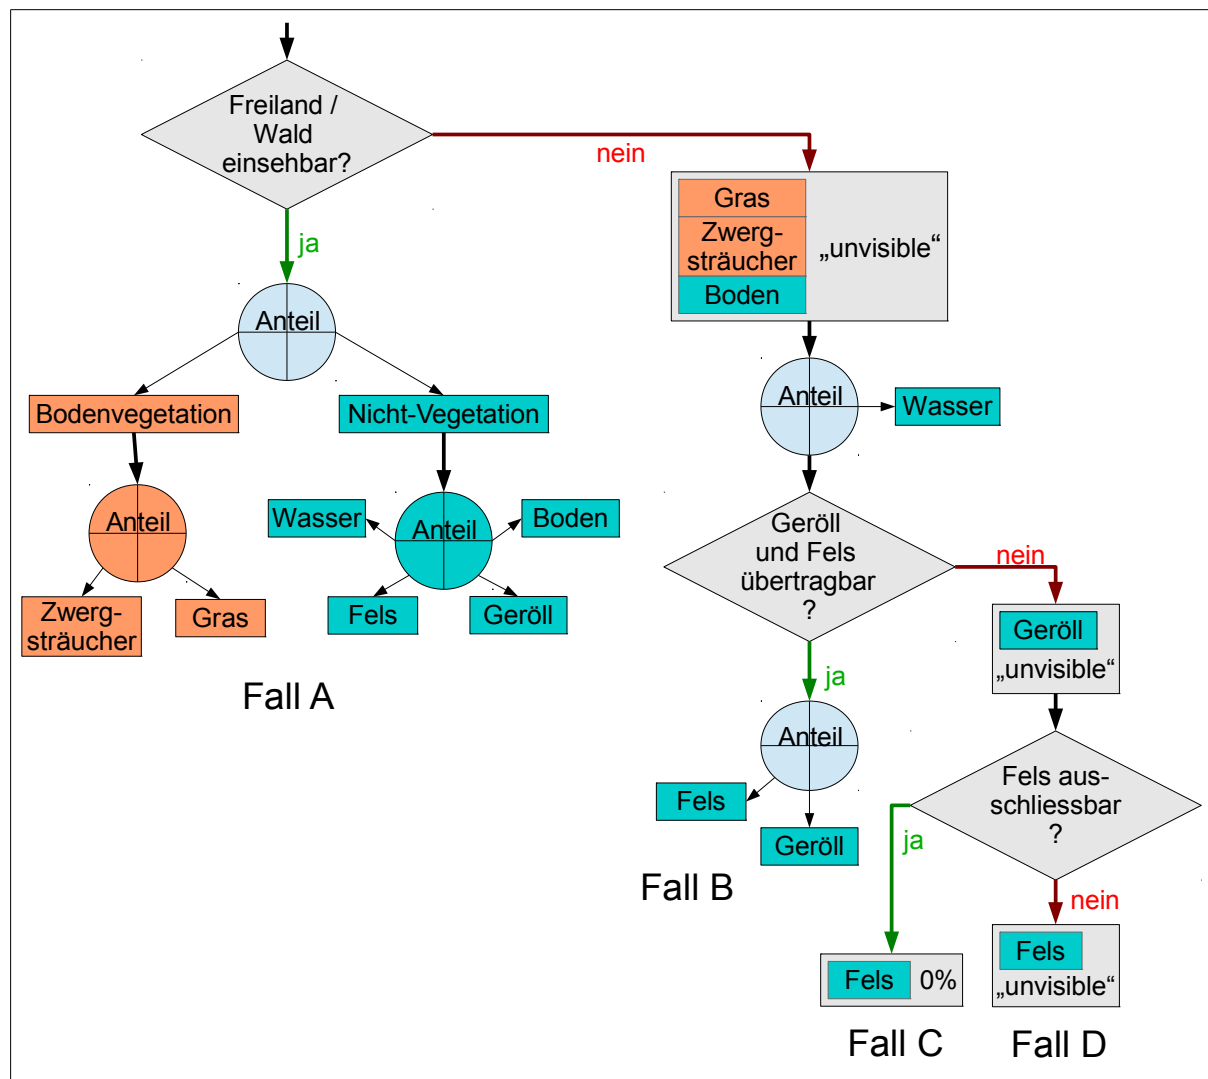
Freiland / Wald einsehbar?

nein

Gras

Zwergsträucher

Boden

„unvisible“

ja

Anteil

Bodenvegetation

Nicht-Vegetation

Anteil

Wasser

Anteil

Zwergsträucher

Gras

Wasser

Anteil

Boden

Fels

Geröll

Fall A

Geröll und Fels übertragbar ?

nein

Geröll

„unvisible“

ja

Anteil

Fels

Geröll

Fall B

Fels ausschliessbar ?

ja

nein

Fels 0%

Fels

„unvisible“

Fall C

Fall D